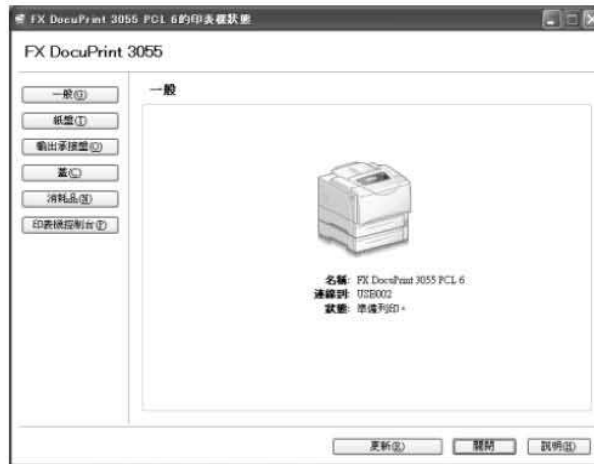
FX DocuPrint 3055 PCL 6的印表機狀態

FX DocuPrint 3055

一般(G)
紙盤(T)
輸出承接盤(O)
蓋(C)
消耗品(S)
印表機控制台(P)

一般

名稱: FX DocuPrint 3055 PCL 6
連接埠: USB002
狀態: 準備列印。

更新(R)
關閉
說明(H)